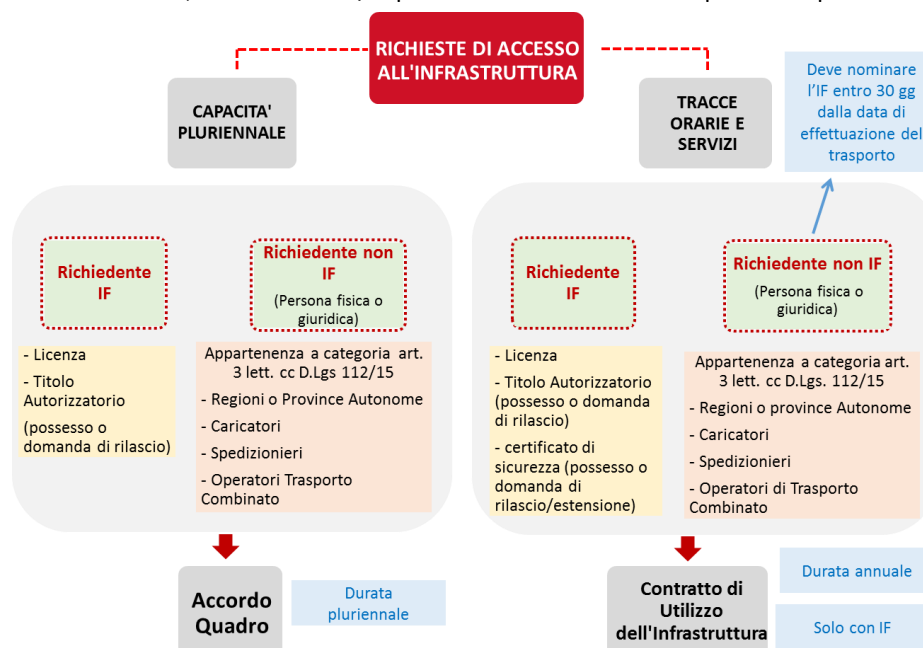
RICHIESTE DI ACCESSO ALL'INFRASTRUTTURA

CAPACITA' PLURIENNALE

TRACCE ORARIE E SERVIZI

Deve nominare l'IF entro 30 gg dalla data di effettuazione del trasporto

Richiedente IF

Richiedente non IF
(Persona fisica o giuridica)

- Licenza
- Titolo Autorizzatorio
(possesso o domanda di rilascio)

Appartenenza a categoria art. 3 lett. cc D.Lgs 112/15
- Regioni o Province Autonome
- Caricatori
- Spedizionieri
- Operatori Trasporto Combinato

Richiedente IF

Richiedente non IF
(Persona fisica o giuridica)

- Licenza
- Titolo Autorizzatorio (possesso o domanda di rilascio)
- certificato di sicurezza (possesso o domanda di rilascio/estensione)

Appartenenza a categoria art. 3 lett. cc D.Lgs. 112/15
- Regioni o province Autonome
- Caricatori
- Spedizionieri
- Operatori di Trasporto Combinato

Accordo Quadro

Durata pluriennale

Contratto di Utilizzo dell'Infrastruttura

Durata annuale

Solo con IF